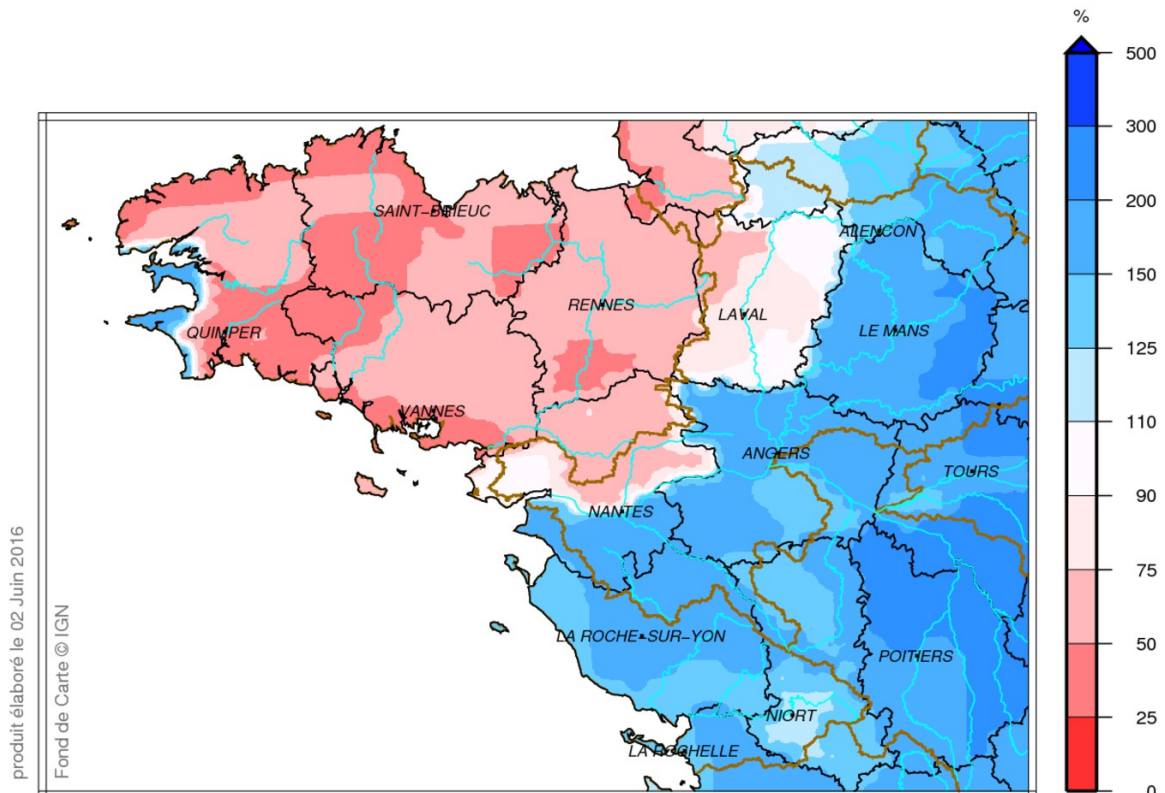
%
500
300
200
150
125
110
90
75
50
25
0

SAINT-BRIEUC
ALENCON
RENNES
LAVAL
LE MANS
QUIMPER
VANNES
ANGERS
TOURS
NANTES
LA ROCHE-SUR-YON
POITIERS
NIORT
LA ROCHELLE

produit élaboré le 02 Juin 2016
Fond de Carte © IGN